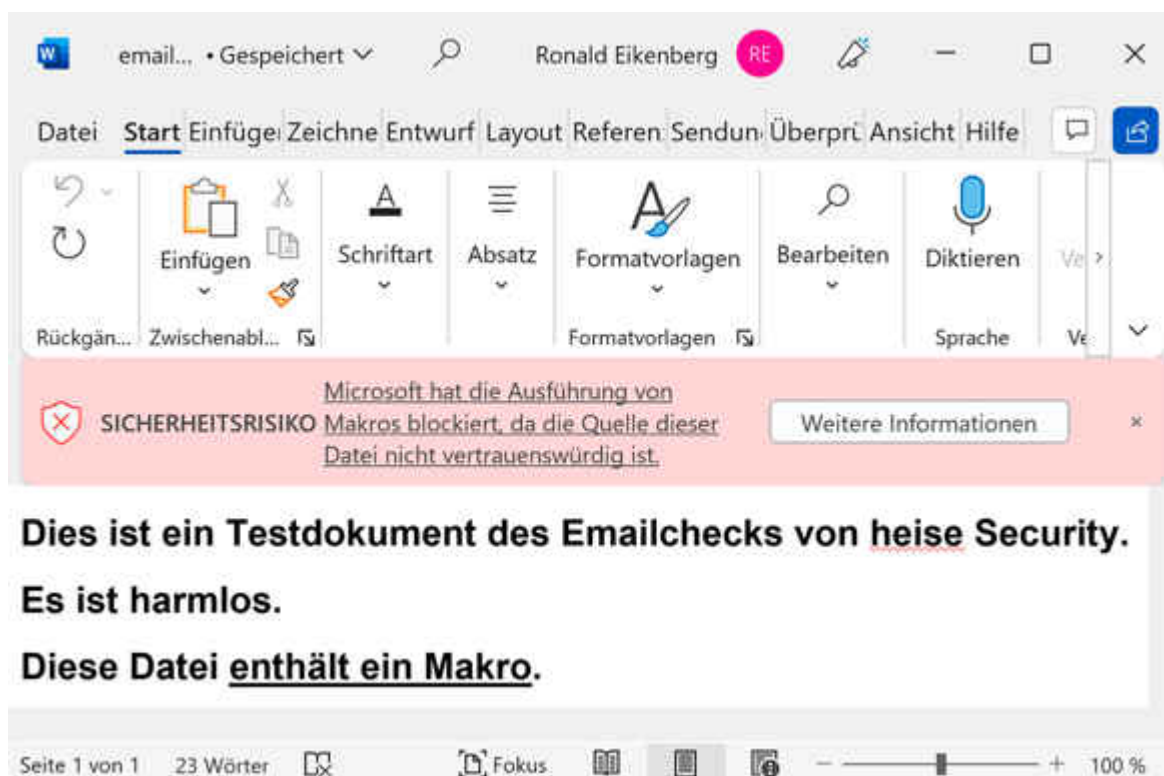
W email... • Gespeichert ∨ Ronald Eikenberg RE

Datei Start Einfüge Zeichne Entwurf Layout Referen Sendun Überprü Ansicht Hilfe

Einfügen Schriftart Absatz Formatvorlagen Bearbeiten Diktieren Ve

Rückgän... Zwischenabl... Formatvorlagen Sprache Ve

SICHERHEITSRISIKO Microsoft hat die Ausführung von Makros blockiert, da die Quelle dieser Datei nicht vertrauenswürdig ist. Weitere Informationen ×

Dies ist ein Testdokument des Emailchecks von heise Security.

Es ist harmlos.

Diese Datei enthält ein Makro.

Seite 1 von 1 23 Wörter Fokus 100 %